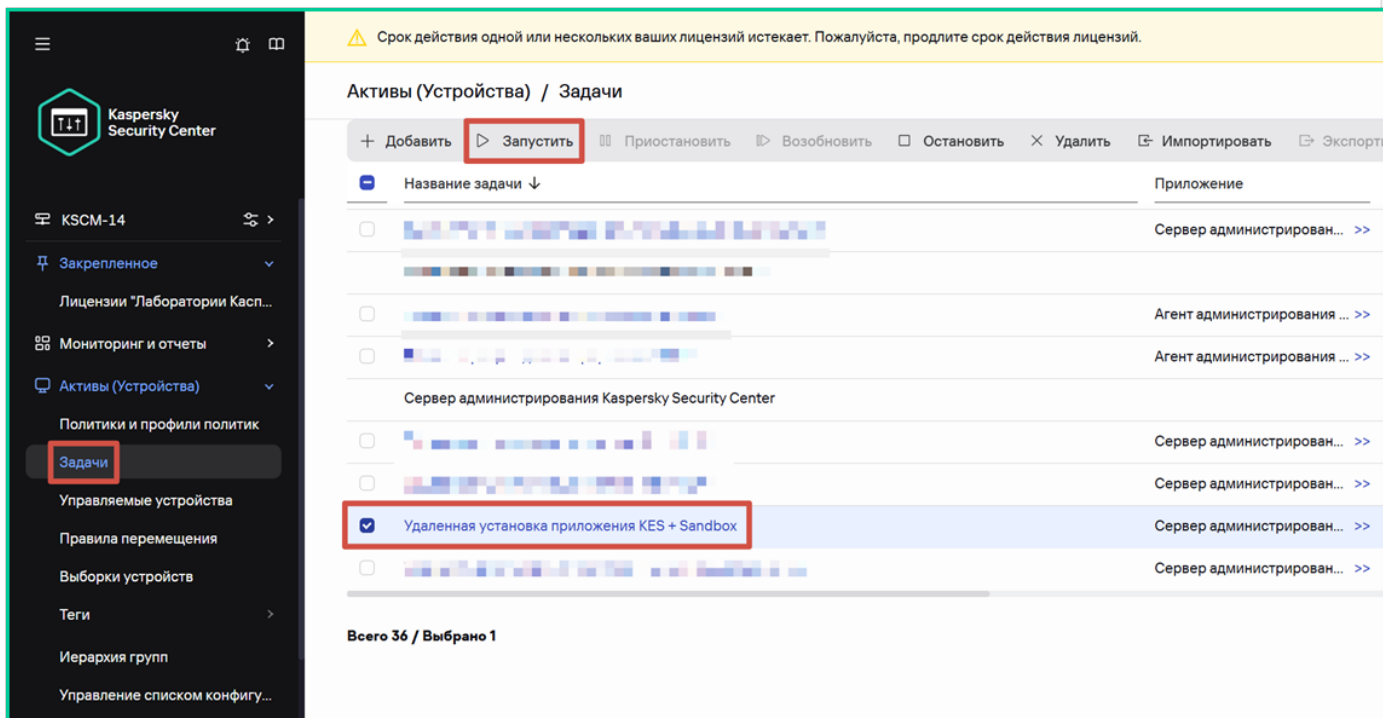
Kaspersky Security Center

KSCM-14

Закрепленное

Лицензии "Лаборатории Касп...

Мониторинг и отчеты

Активы (Устройства)

Политики и профили политик

Задачи

Управляемые устройства

Правила перемещения

Выборки устройств

Теги

Иерархия групп

Управление списком конфигу...

Срок действия одной или нескольких ваших лицензий истекает. Пожалуйста, продлите срок действия лицензий.

Активы (Устройства) / Задачи

+ Добавить | Запустить | Приостановить | Возобновить | Остановить | Удалить | Импортировать | Экспорт

| Название задачи ↓ | Приложение |
|---|---|
| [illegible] | Сервер администрирован... >> |
| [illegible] | Агент администрирования ... >> |
| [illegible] | Агент администрирования ... >> |
| Сервер администрирования Kaspersky Security Center | |
| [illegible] | Сервер администрирован... >> |
| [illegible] | Сервер администрирован... >> |
| Удаленная установка приложения KES + Sandbox | Сервер администрирован... >> |
| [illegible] | Сервер администрирован... >> |

Всего 36 / Выбрано 1